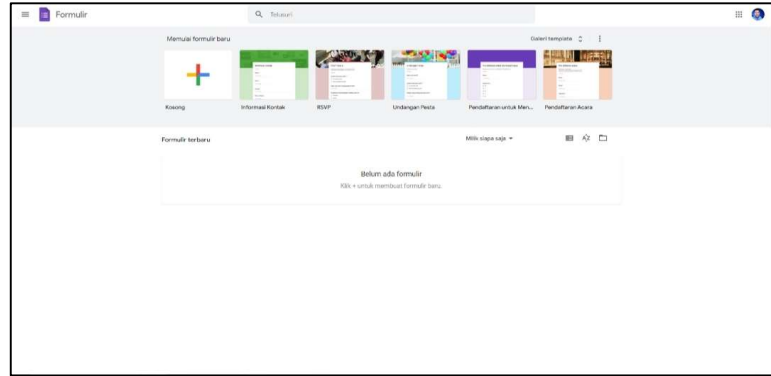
Formulir

Telusuri

Memulai formulir baru

Galeri template

Kosong

Informasi Kontak

RSVP

Undangan Pesta

Pendaftaran untuk Men...

Pendaftaran Acara

Formulir terbaru

Milik siapa saja

Belum ada formulir

Klik + untuk membuat formulir baru.